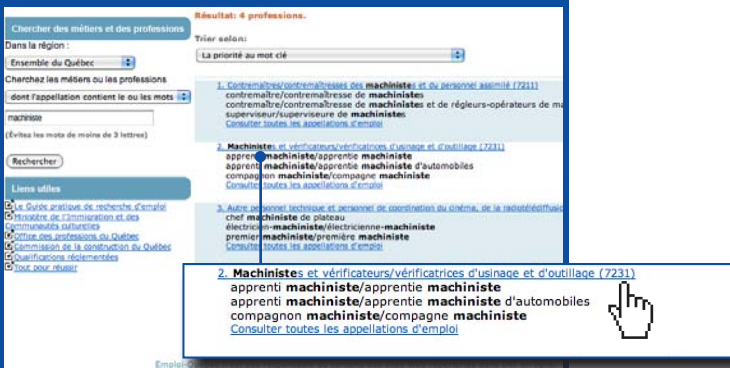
Chercher des métiers et des professions

Dans la région :

Ensemble du Québec

Cherchez les métiers ou les professions

dont l'appellation contient le ou les mots

machiniste

(Évitez les mots de moins de 3 lettres)

Rechercher

Liens utiles

Le Guide pratique de recherche d'emploi

Ministère de l'Immigration et des Communautés culturelles

Office des professions du Québec

Commission de la construction du Québec

Qualifications réglementées

Tout pour réussir

Résultat: 4 professions.

Trier selon:

La priorité au mot clé

1. Contremaîtres/contremaîtresses des machinistes et du personnel assimilé (7211)
contremaître/contremaîtresse de machinistes
contremaître/contremaîtresse de machinistes et de régleurs-opérateurs de ma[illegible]
superviseur/superviseure de machinistes
Consulter toutes les appellations d'emploi

2. Machinistes et vérificateurs/vérificatrices d'usinage et d'outillage (7231)
apprenti machiniste/apprentie machiniste
apprenti machiniste/apprentie machiniste d'automobiles
compagnon machiniste/compagne machiniste
Consulter toutes les appellations d'emploi

3. Autre personnel technique et personnel de coordination du cinéma, de la radiotélédiffusi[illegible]
chef machiniste de plateau
électricien-machiniste/électricienne-machiniste
premier machiniste/première machiniste
Consulter toutes les appellations d'emploi

2. Machinistes et vérificateurs/vérificatrices d'usinage et d'outillage (7231)
apprenti machiniste/apprentie machiniste
apprenti machiniste/apprentie machiniste d'automobiles
compagnon machiniste/compagne machiniste
Consulter toutes les appellations d'emploi

Emploi-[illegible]